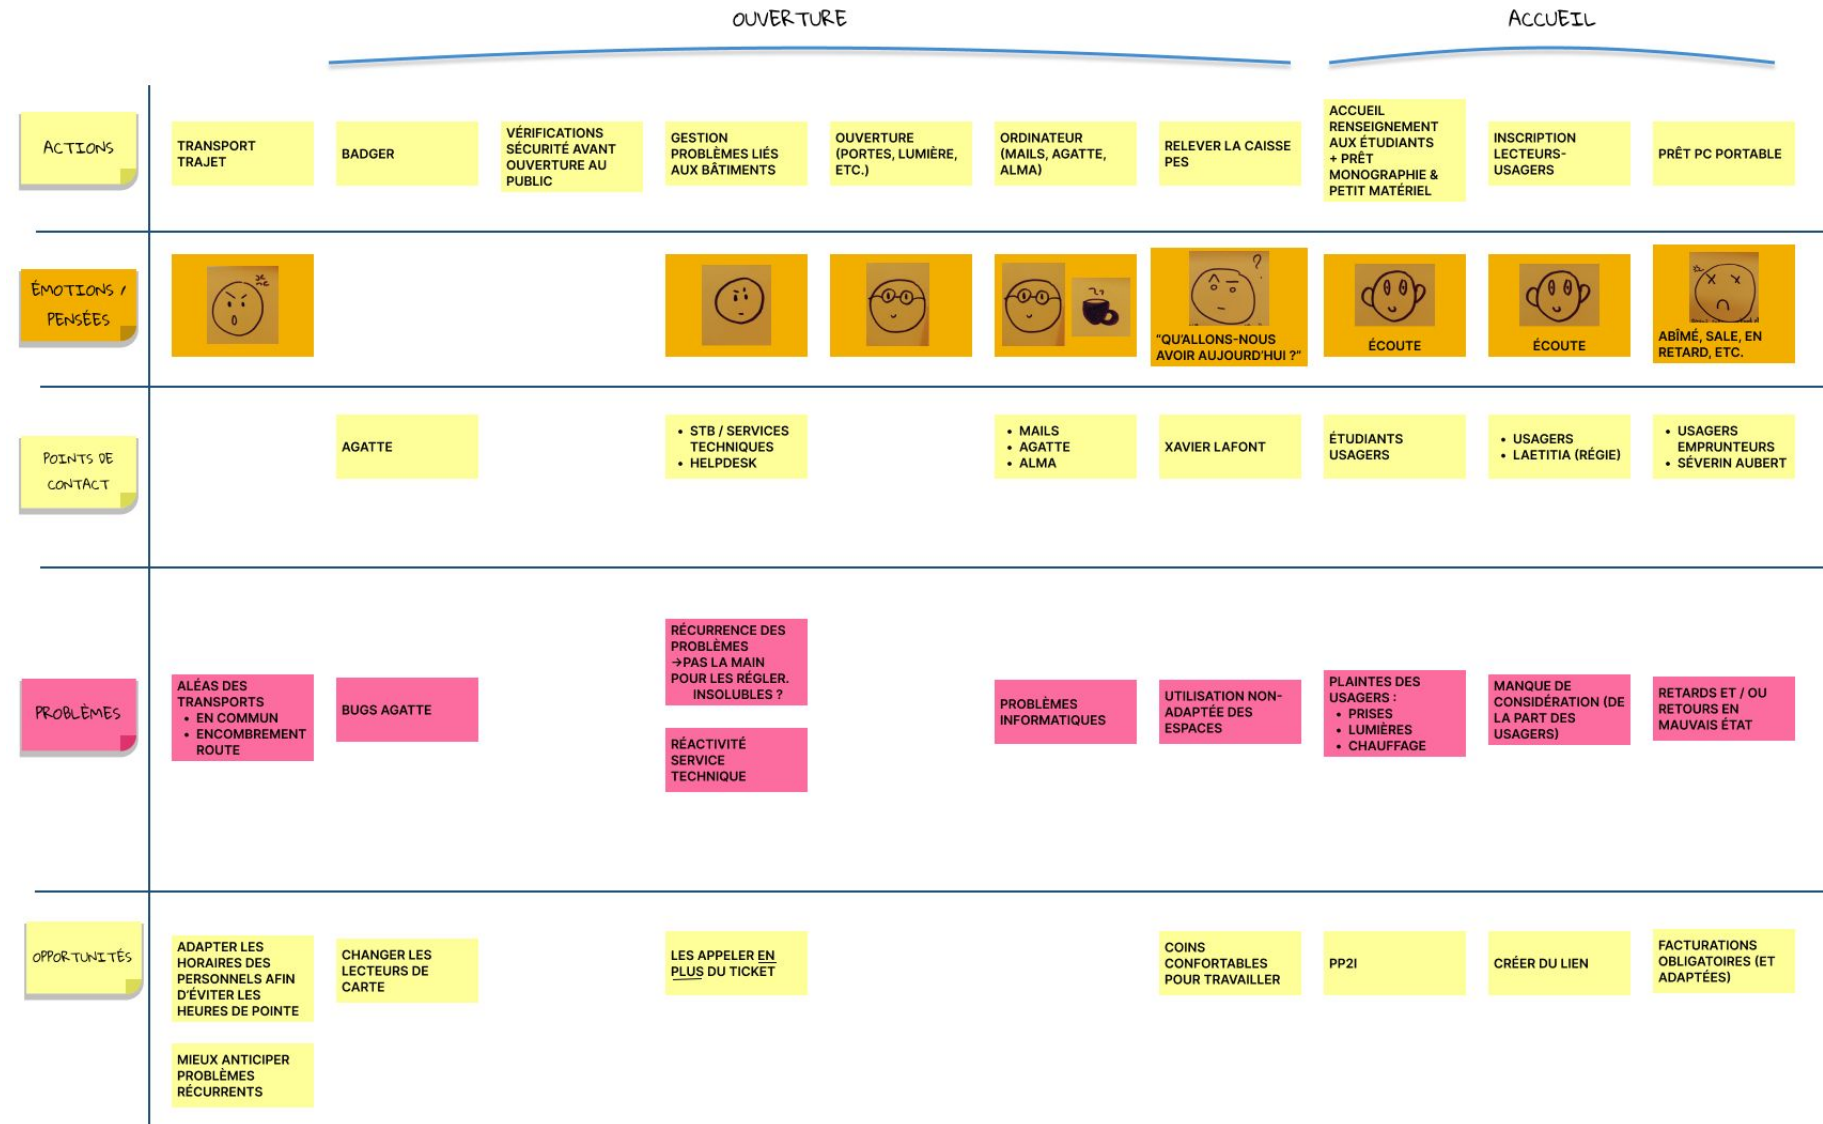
OUVERTURE

ACCUEIL

ACTIONS

| | | | | | | | | |
|---|---|---|---|---|---|---|---|---|
| TRANSPORT TRAJET | BADGER | VÉRIFICATIONS SÉCURITÉ AVANT OUVERTURE AU PUBLIC | GESTION PROBLÈMES LIÉS AUX BÂTIMENTS | OUVERTURE (PORTES, LUMIÈRE, ETC.) | ORDINATEUR (MAILS, AGATTE, ALMA) | RELEVER LA CAISSE PES | ACCUEIL RENSEIGNEMENT AUX ÉTUDIANTS + PRÊT MONOGRAPHIE & PETIT MATÉRIEL | INSCRIPTION LECTEURS-USAGERS | PRÊT PC PORTABLE |

ÉMOTIONS / PENSÉES

"QU'ALLONS-NOUS AVOIR AUJOURD'HUI ?"

ÉCOUTE

ÉCOUTE

ABÎMÉ, SALE, EN RETARD, ETC.

POINTS DE CONTACT

AGATTE

• STB / SERVICES TECHNIQUES
• HELPDESK

• MAILS
• AGATTE
• ALMA

XAVIER LAFONT

ÉTUDIANTS USAGERS

• USAGERS
• LAETITIA (RÉGIE)

• USAGERS EMPRUNTEURS
• SÉVERIN AUBERT

PROBLÈMES

ALÉAS DES TRANSPORTS
• EN COMMUN
• ENCOMBREMENT ROUTE

BUGS AGATTE

RÉCURRENCE DES PROBLÈMES →PAS LA MAIN POUR LES RÉGLER. INSOLUBLES ?

RÉACTIVITÉ SERVICE TECHNIQUE

PROBLÈMES INFORMATIQUES

UTILISATION NON-ADAPTÉE DES ESPACES

PLAINTES DES USAGERS :
• PRISES
• LUMIÈRES
• CHAUFFAGE

MANQUE DE CONSIDÉRATION (DE LA PART DES USAGERS)

RETARDS ET / OU RETOURS EN MAUVAIS ÉTAT

OPPORTUNITÉS

ADAPTER LES HORAIRES DES PERSONNELS AFIN D'ÉVITER LES HEURES DE POINTE

MIEUX ANTICIPER PROBLÈMES RÉCURRENTS

CHANGER LES LECTEURS DE CARTE

LES APPELER EN PLUS DU TICKET

COINS CONFORTABLES POUR TRAVAILLER

PP2I

CRÉER DU LIEN

FACTURATIONS OBLIGATOIRES (ET ADAPTÉES)